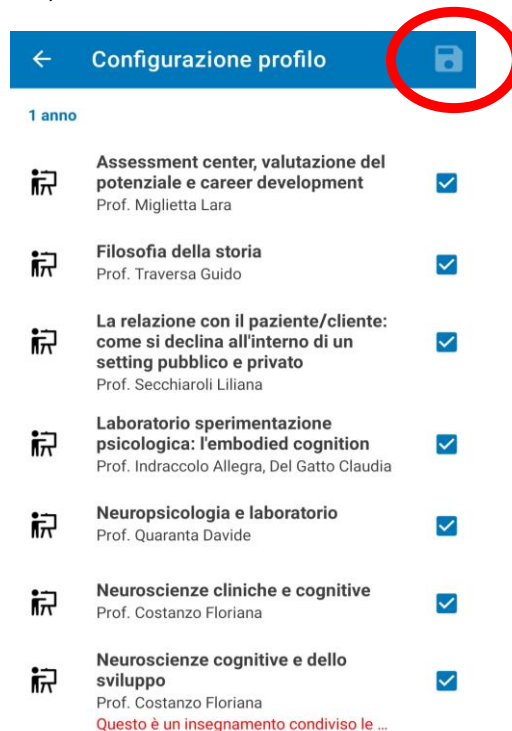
← Configurazione profilo

1 anno

Assessment center, valutazione del potenziale e career development
Prof. Miglietta Lara

Filosofia della storia
Prof. Traversa Guido

La relazione con il paziente/cliente: come si declina all'interno di un setting pubblico e privato
Prof. Secchiaroli Liliana

Laboratorio sperimentazione psicologica: l'embodied cognition
Prof. Indraccolo Allegra, Del Gatto Claudia

Neuropsicologia e laboratorio
Prof. Quaranta Davide

Neuroscienze cliniche e cognitive
Prof. Costanzo Floriana

Neuroscienze cognitive e dello sviluppo
Prof. Costanzo Floriana
Questo è un insegnamento condiviso le ...